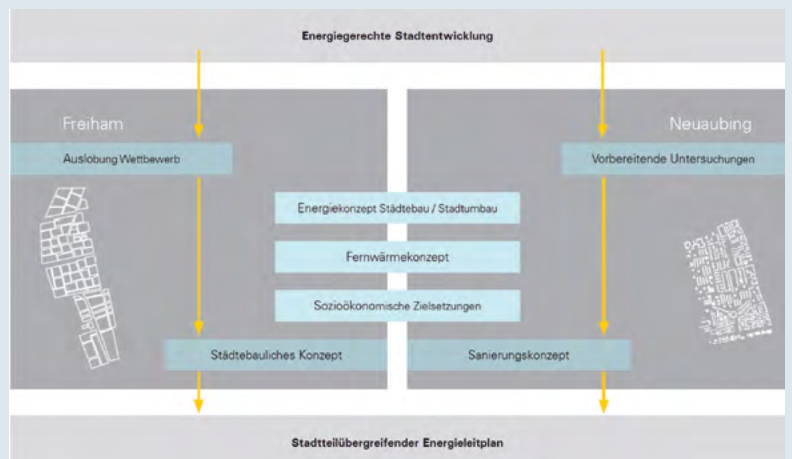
Energiegerechte Stadtentwicklung

Freiham

Neuaubing

Auslobung Wettbewerb

Vorbereitende Untersuchungen

Energiekonzept Städtebau / Stadtumbau

Fernwärmekonzept

Sozioökonomische Zielsetzungen

Städtebauliches Konzept

Sanierungskonzept

Stadtteilübergreifender Energieleitplan